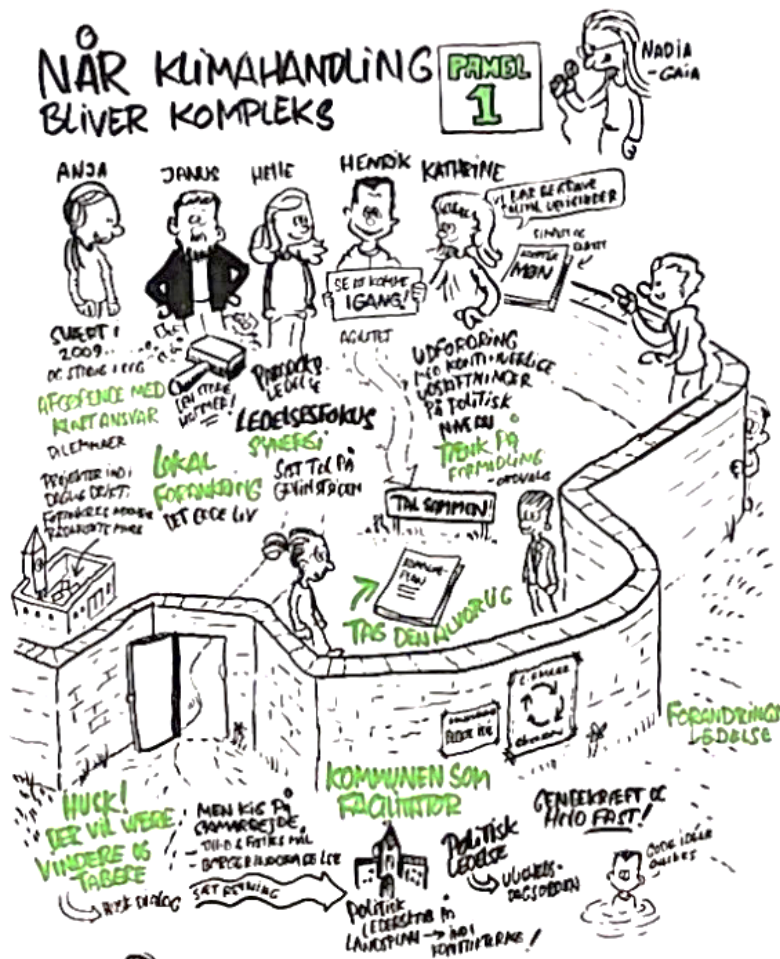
NÅR KLIMAHANDLING BLIVER KOMPLEKS

PANEL 1

NADIA -GAIA

ANJA

JANUS

METTE

HENRIK

KATHRINE

VI HAR BESTEMTE POLITISKE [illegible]

SIMPELT OG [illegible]

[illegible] MEN

SE AT KOMME IGANG!

SVEDT I 2009... OG STRØG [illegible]

DEN STORE HOTMEL!

AFGRÆNSE MED KLART ANSVAR

DILEMMAER

PROJEKTER IND I DAGLIG DRIFT: FORANDRES MERE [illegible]

PARLOCK LEDELSE

LEDELSESFOKUS

SYNERGI

SÆT TAL PÅ GEVINSTERNE

LOKAL FORANKRING

DET ERDE LIV

AGUTET

UDFORDRING MED KONTINUERLIGE MÅLSÆTNINGER PÅ POLITISK NIVEAU

TÆNK PÅ FORMIDLING

TAL SAMMEN!

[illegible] PLAN

TAG DEN ALVORLIG

FORANDRINGS LEDELSE

KOMMUNEN SOM FACILITATOR

HUSK! DER VIL VÆRE VINDERE OG TABERE

MEN KIG PÅ SAMARBEJDE, TID & FÆLLES MÅL

BORGERINDDRAGELSE

RISK DIALOG

SÆT RETNING

POLITISK LEDERSKAB PÅ LANGSIGT → IND I KONTINUERLIGT!

POLITISK LEDELSE

UDVIKLINGSDAGSORDEN

GENBEKRÆFT OG HOLD FAST!

GODE IDÉER DRUKNES